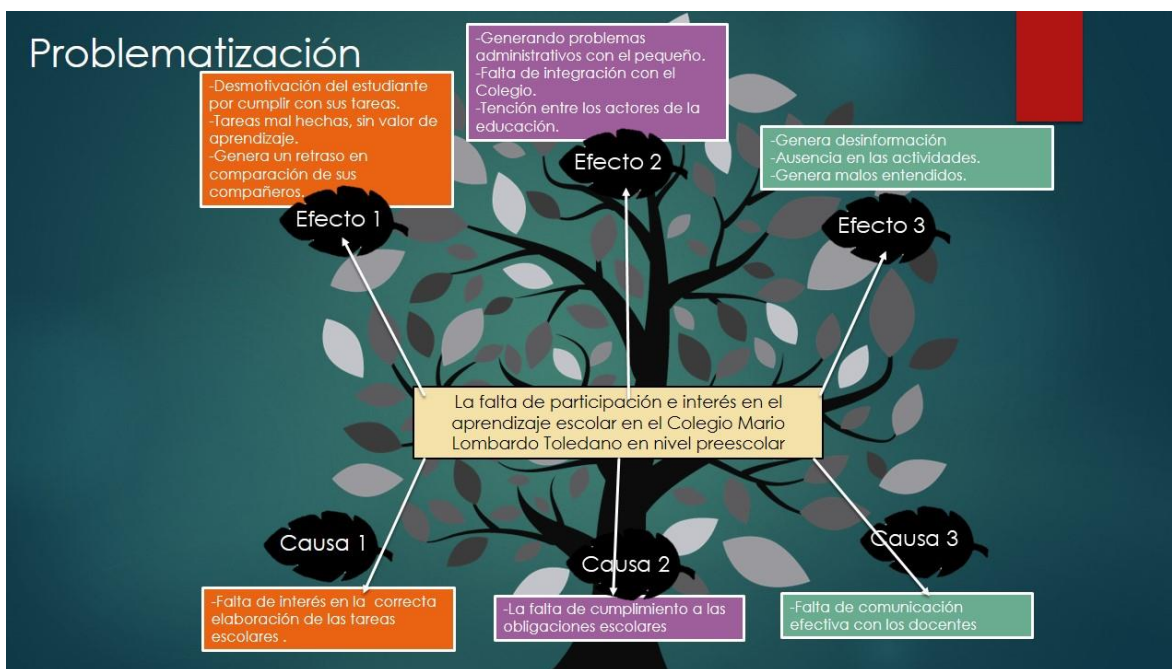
Problematización

-Desmotivación del estudiante por cumplir con sus tareas.
-Tareas mal hechas, sin valor de aprendizaje.
-Genera un retraso en comparación de sus compañeros.

Efecto 1

-Generando problemas administrativos con el pequeño.
-Falta de integración con el Colegio.
-Tención entre los actores de la educación.

Efecto 2

-Genera desinformación
-Ausencia en las actividades.
-Genera malos entendidos.

Efecto 3

La falta de participación e interés en el aprendizaje escolar en el Colegio Mario Lombardo Toledano en nivel preescolar

Causa 1

-Falta de interés en la correcta elaboración de las tareas escolares .

Causa 2

-La falta de cumplimiento a las obligaciones escolares

Causa 3

-Falta de comunicación efectiva con los docentes